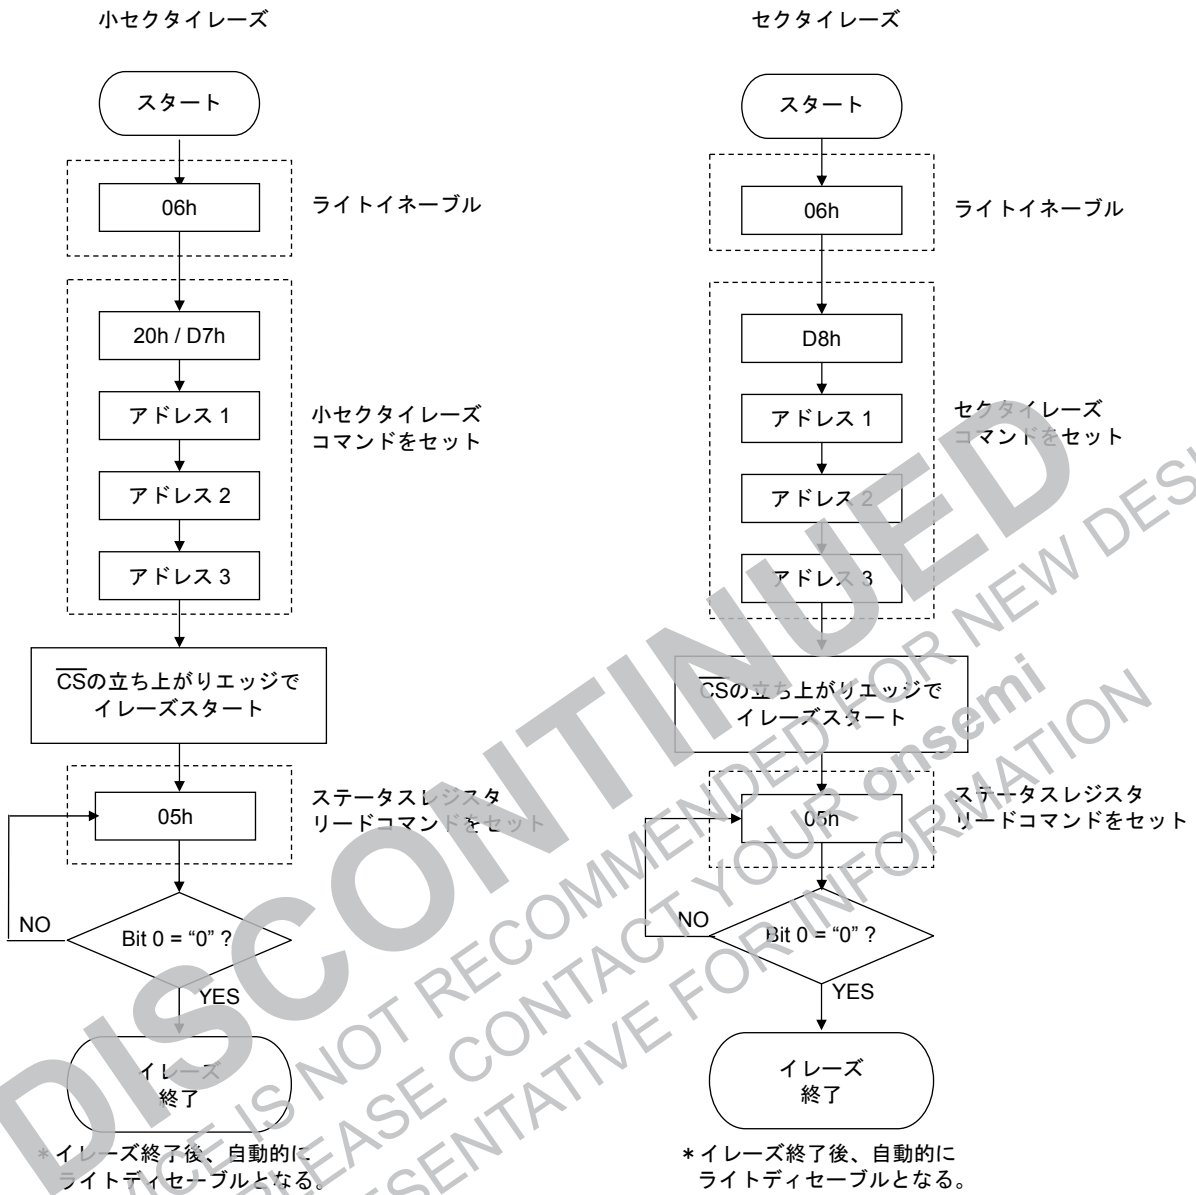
小セクタイレーズ

スタート

06h

ライトイネーブル

20h / D7h

アドレス 1

小セクタイレーズ
コマンドをセット

アドレス 2

アドレス 3

$\overline{CS}$の立ち上がりエッジで
イレーズスタート

05h

ステータスレジスタ
リードコマンドをセット

NO

Bit 0 = "0" ?

YES

イレーズ
終了

*イレーズ終了後、自動的に
ライトディセーブルとなる。

セクタイレーズ

スタート

06h

ライトイネーブル

D8h

アドレス 1

セクタイレーズ
コマンドをセット

アドレス 2

アドレス 3

$\overline{CS}$の立ち上がりエッジで
イレーズスタート

05h

ステータスレジスタ
リードコマンドをセット

NO

Bit 0 = "0" ?

YES

イレーズ
終了

*イレーズ終了後、自動的に
ライトディセーブルとなる。

DISCONTINUED
THIS DEVICE IS NOT RECOMMENDED FOR NEW DESIGN
PLEASE CONTACT YOUR onsemi
REPRESENTATIVE FOR INFORMATION